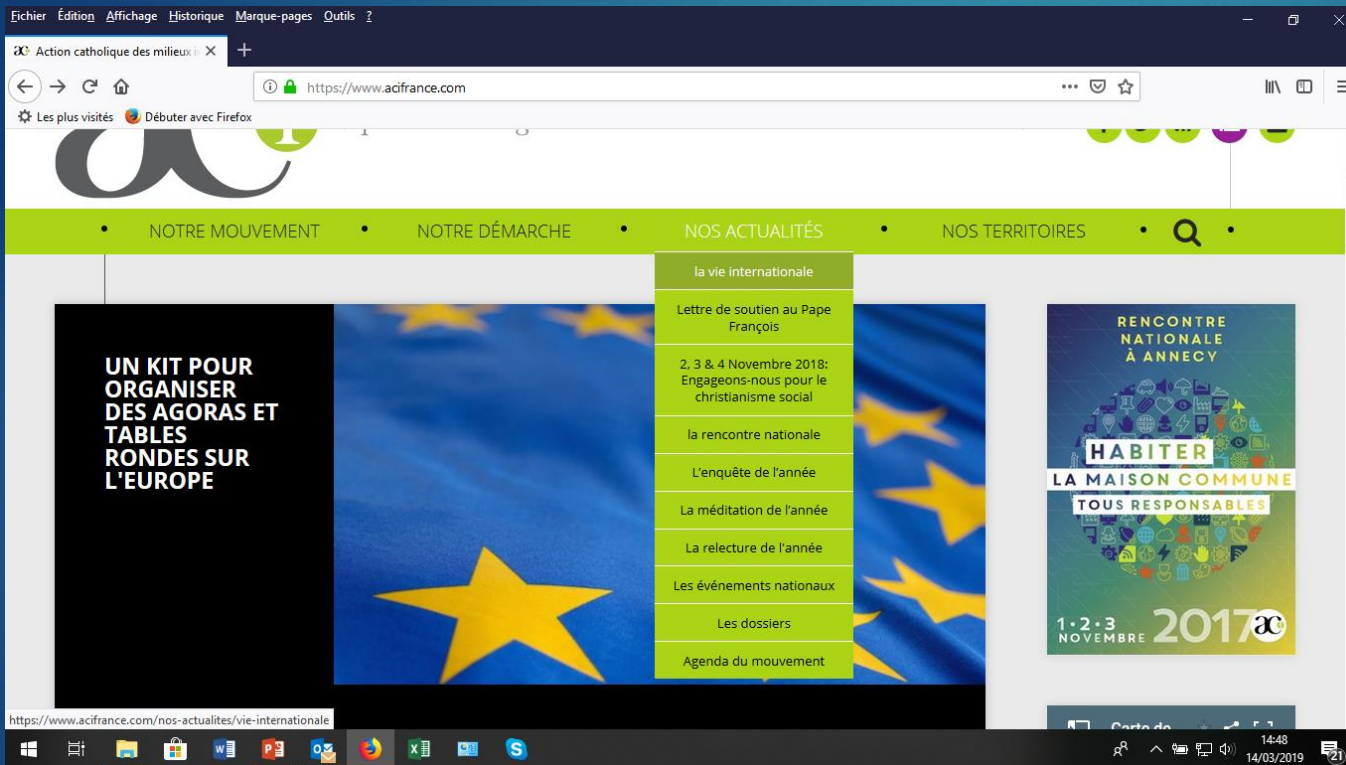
Fichier Édition Affichage Historique Marque-pages Outils ?

Action catholique des milieux

https://www.acifrance.com

Les plus visités Débuter avec Firefox

NOTRE MOUVEMENT • NOTRE DÉMARCHE • NOS ACTUALITÉS • NOS TERRITOIRES

la vie internationale

Lettre de soutien au Pape François

2, 3 & 4 Novembre 2018: Engageons-nous pour le christianisme social

la rencontre nationale

L'enquête de l'année

La méditation de l'année

La relecture de l'année

Les événements nationaux

Les dossiers

Agenda du mouvement

UN KIT POUR ORGANISER DES AGORAS ET TABLES RONDES SUR L'EUROPE

RENCONTRE NATIONALE À ANNECY

HABITER

LA MAISON COMMUNE

TOUS RESPONSABLES

1·2·3 NOVEMBRE 2017

Carte de

https://www.acifrance.com/nos-actualites/vie-internationale

14:48
14/03/2019